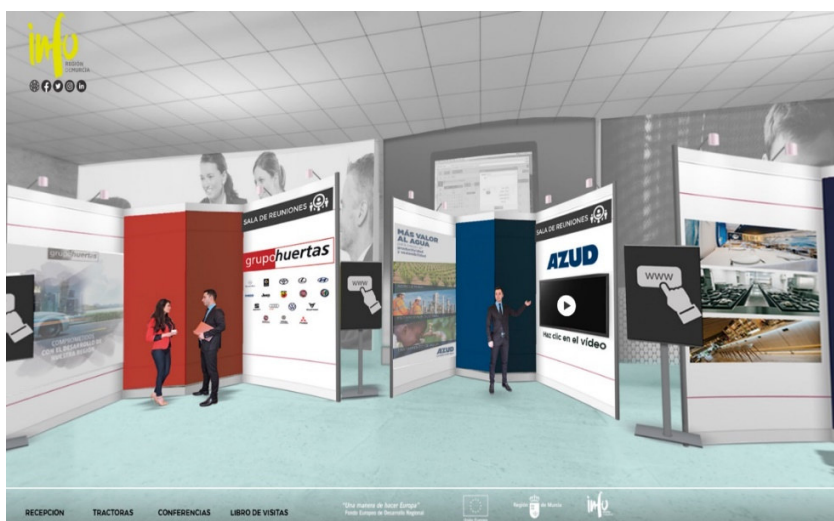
info
Región de Murcia

SALA DE REUNIONES
grupohuertas

grupohuertas

WWW

MÁS VALOR AL AGUA

AZUD

SALA DE REUNIONES
AZUD
Haz clic en el vídeo

WWW

RECEPCION TRACTORAS CONFERENCIAS LIBRO DE VISITAS

"Una manera de hacer Europa"
Fondo Europeo de Desarrollo Regional

Región de Murcia

info